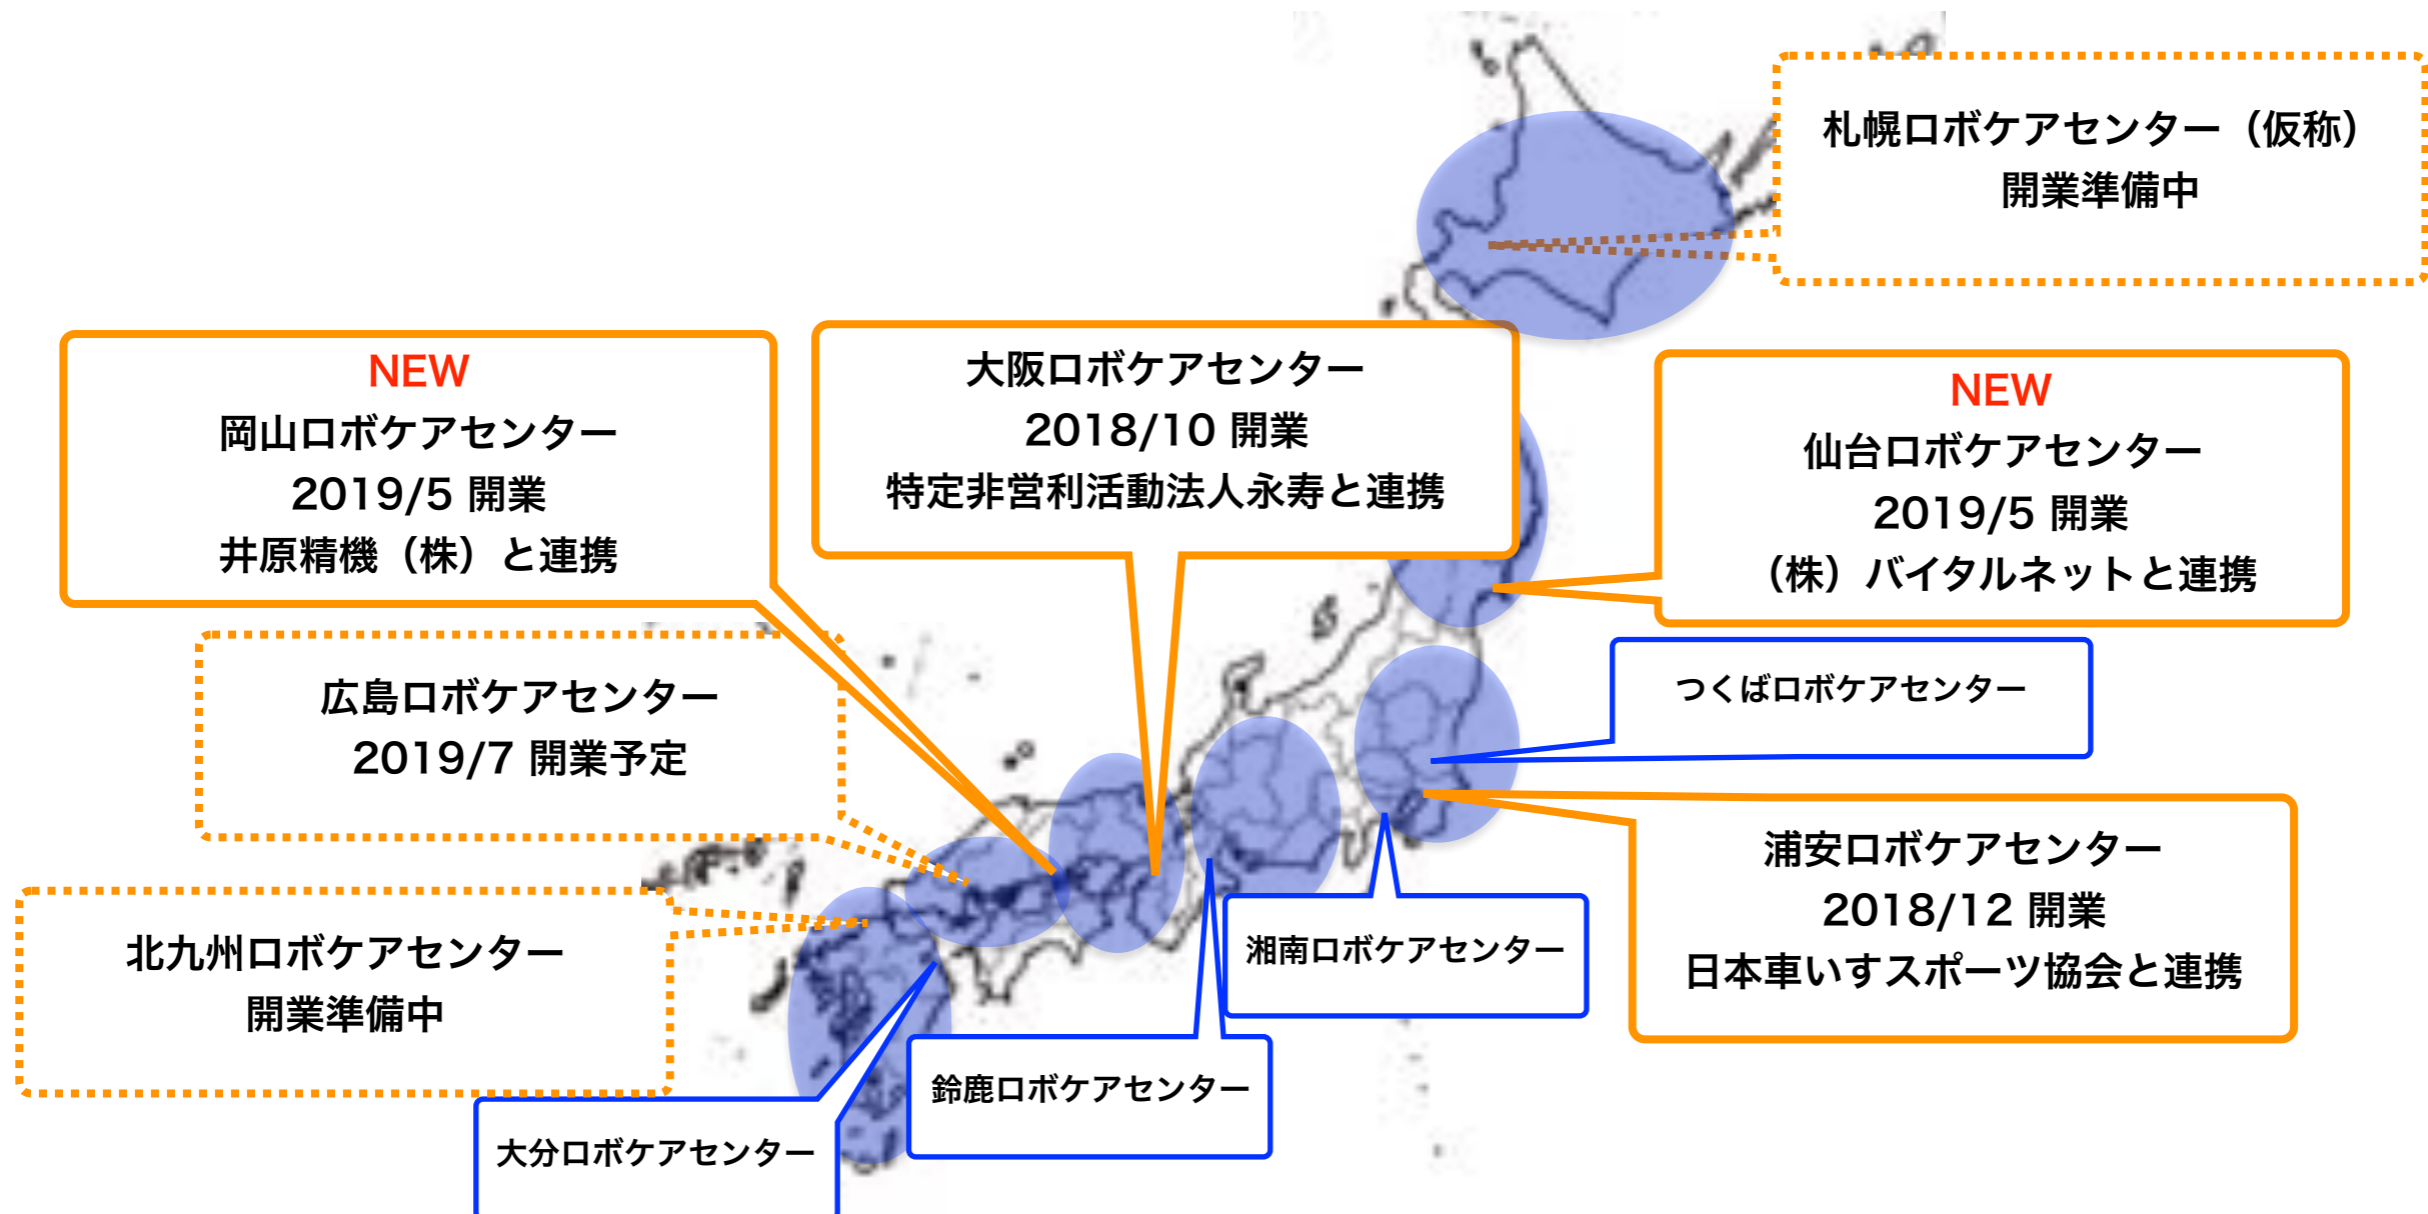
札幌ロボケアセンター（仮称）
開業準備中

NEW
岡山ロボケアセンター
2019/5 開業
井原精機（株）と連携

大阪ロボケアセンター
2018/10 開業
特定非営利活動法人永寿と連携

NEW
仙台ロボケアセンター
2019/5 開業
（株）バイタルネットと連携

広島ロボケアセンター
2019/7 開業予定

つくばロボケアセンター

浦安ロボケアセンター
2018/12 開業
日本車いすスポーツ協会と連携

北九州ロボケアセンター
開業準備中

湘南ロボケアセンター

鈴鹿ロボケアセンター

大分ロボケアセンター